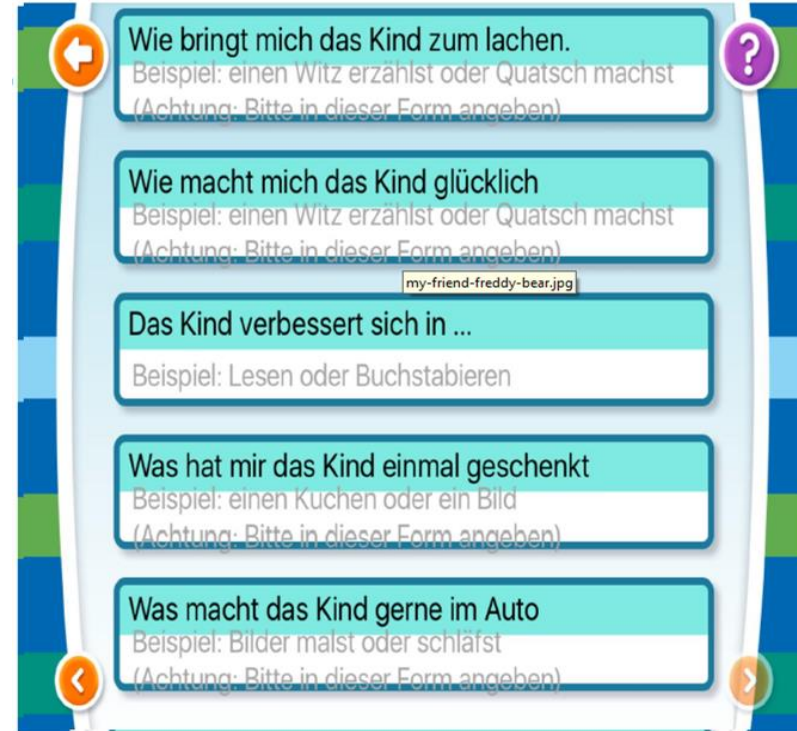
Wie bringt mich das Kind zum lachen.
Beispiel: einen Witz erzählst oder Quatsch machst
(Achtung: Bitte in dieser Form angeben)

Wie macht mich das Kind glücklich
Beispiel: einen Witz erzählst oder Quatsch machst
(Achtung: Bitte in dieser Form angeben)

my-friend-freddy-bear.jpg

Das Kind verbessert sich in ...
Beispiel: Lesen oder Buchstabieren

Was hat mir das Kind einmal geschenkt
Beispiel: einen Kuchen oder ein Bild
(Achtung: Bitte in dieser Form angeben)

Was macht das Kind gerne im Auto
Beispiel: Bilder malst oder schläfst
(Achtung: Bitte in dieser Form angeben)